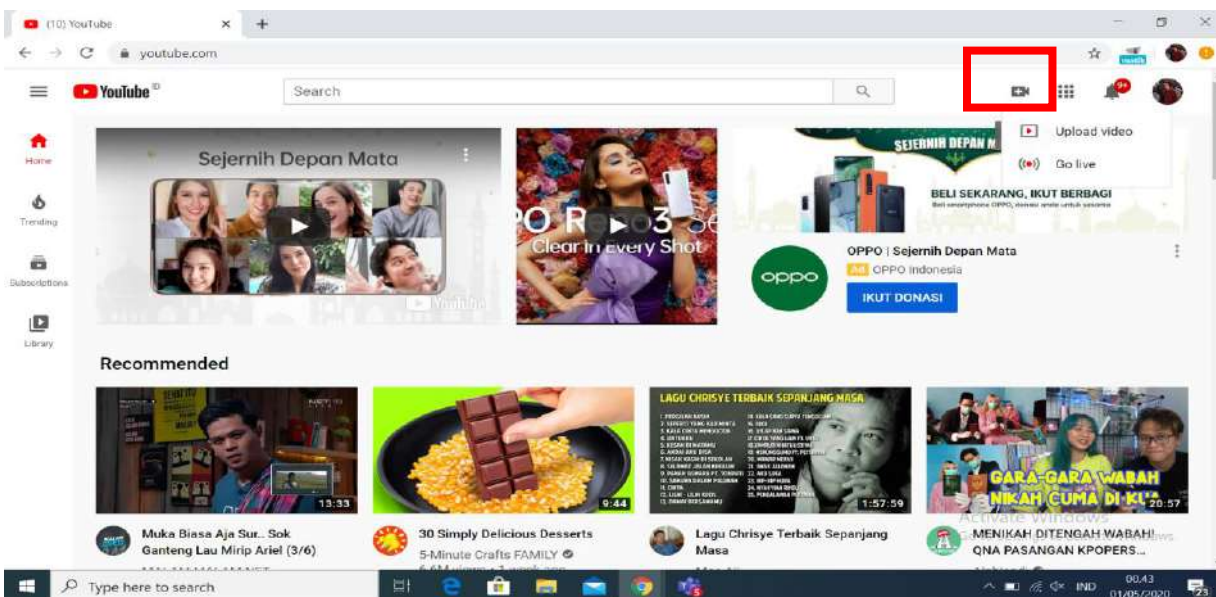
(10) YouTube ×  +

youtube.com

YouTube ID

Search

Upload video

Go live

Home

Trending

Subscriptions

Library

Sejernih Depan Mata

PO Reno3 Se

Clear In Every Shot

SEJERNIH DEPAN M

BELI SEKARANG, IKUT BERBAGI

oppo

OPPO | Sejernih Depan Mata

Ad OPPO Indonesia

IKUT DONASI

Recommended

13:33

9:44

LAGU CHRISYE TERBAIK SEPANJANG MASA

1:57:59

GARA-GARA WABAH NIKAH CUMA DI KUA

20:57

Muka Biasa Aja Sur.. Sok Ganteng Lau Mirip Ariel (3/6)

30 Simply Delicious Desserts

5-Minute Crafts FAMILY

Lagu Chrisye Terbaik Sepanjang Masa

MENIKAH DITENGAH WABAH! QNA PASANGAN KPOPERS...

Activate Windows

Type here to search

IND

00.43

01/05/2020

23